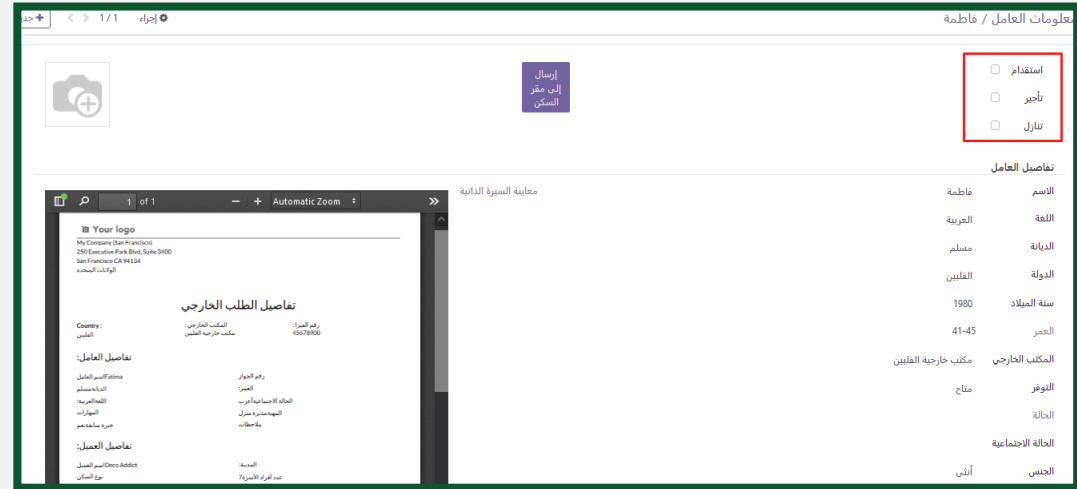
معلومات العامل / فاطمة

إجراء 1 / 1 جديد

استقدام
تأجير
تنازل

إرسال إلى مقر السكن

تفاصيل العامل

| | |
|---|---|
| الاسم | فاطمة |
| اللغة | العربية |
| الديانة | مسلم |
| الدولة | الفلبين |
| سنة الميلاد | 1980 |
| العمر | 41-45 |
| المكتب الخارجي | مكتب خارجية الفلبين |
| التوفر | متاح |
| الحالة | |
| الحالة الاجتماعية | |
| الجنس | أنثى |

معاينة السيرة الذاتية

1 of 1 — + Automatic Zoom

Your logo
My Company (San Francisco)
250 Executive Park Blvd, Suite 3400
San Francisco CA 94134
الولايات المتحدة

تفاصيل الطلب الخارجي

Country : الفلبين
المكتب الخارجي: مكتب خارجية الفلبين
رقم العميل: 45678900

تفاصيل العامل:

اسم العامل Fatima
الديانة مسلم
اللغة العربية
المهارات
خبرة سابقة نعم
رقم الجواز
العمر:
الحالة الاجتماعية أعزب
المهنة مدبرة منزل
ملاحظات

تفاصيل العميل:

اسم العميل Deco Addict
نوع السكن
المدينة:
عدد أفراد الأسرة: